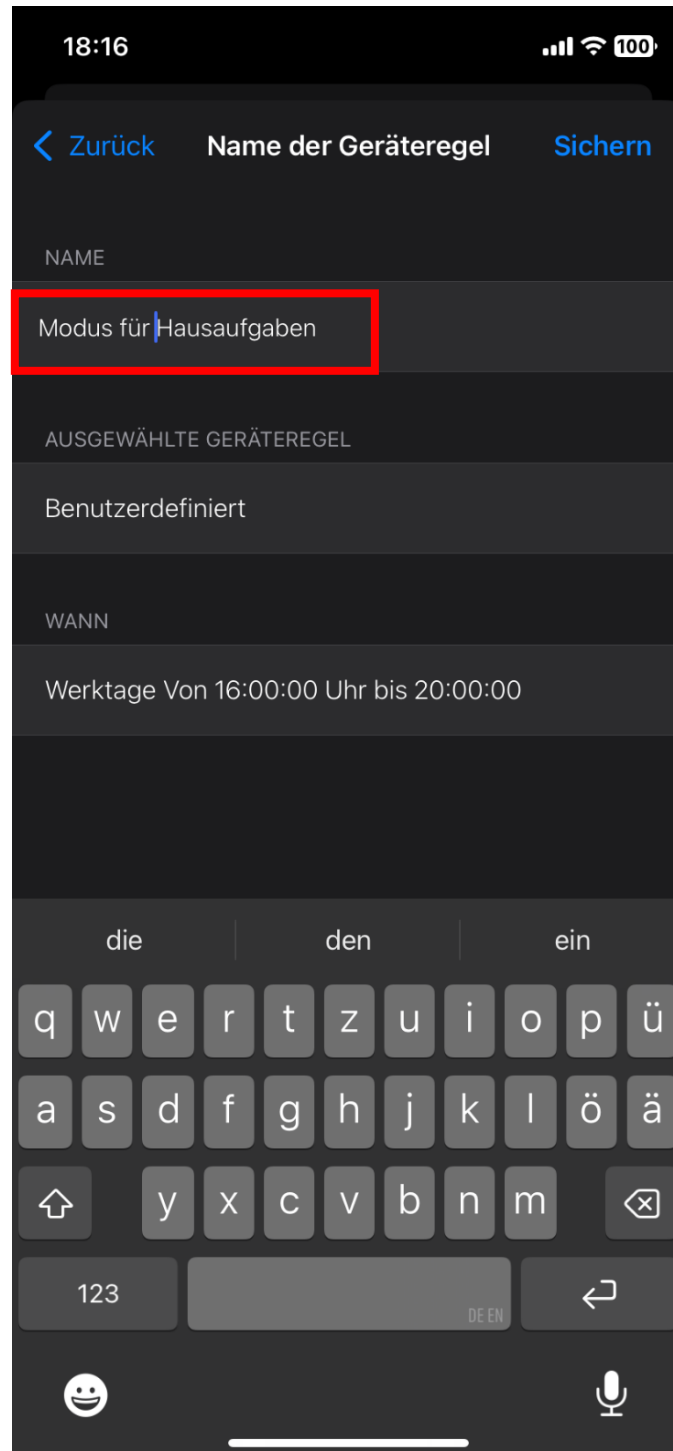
18:16

100

Zurück Name der Geräteregel Sichern

NAME

Modus für Hausaufgaben

AUSGEWÄHLTE GERÄTEREGEL

Benutzerdefiniert

WANN

Werktage Von 16:00:00 Uhr bis 20:00:00

die den ein

q w e r t z u i o p ü

a s d f g h j k l ö ä

y x c v b n m

123 DE EN